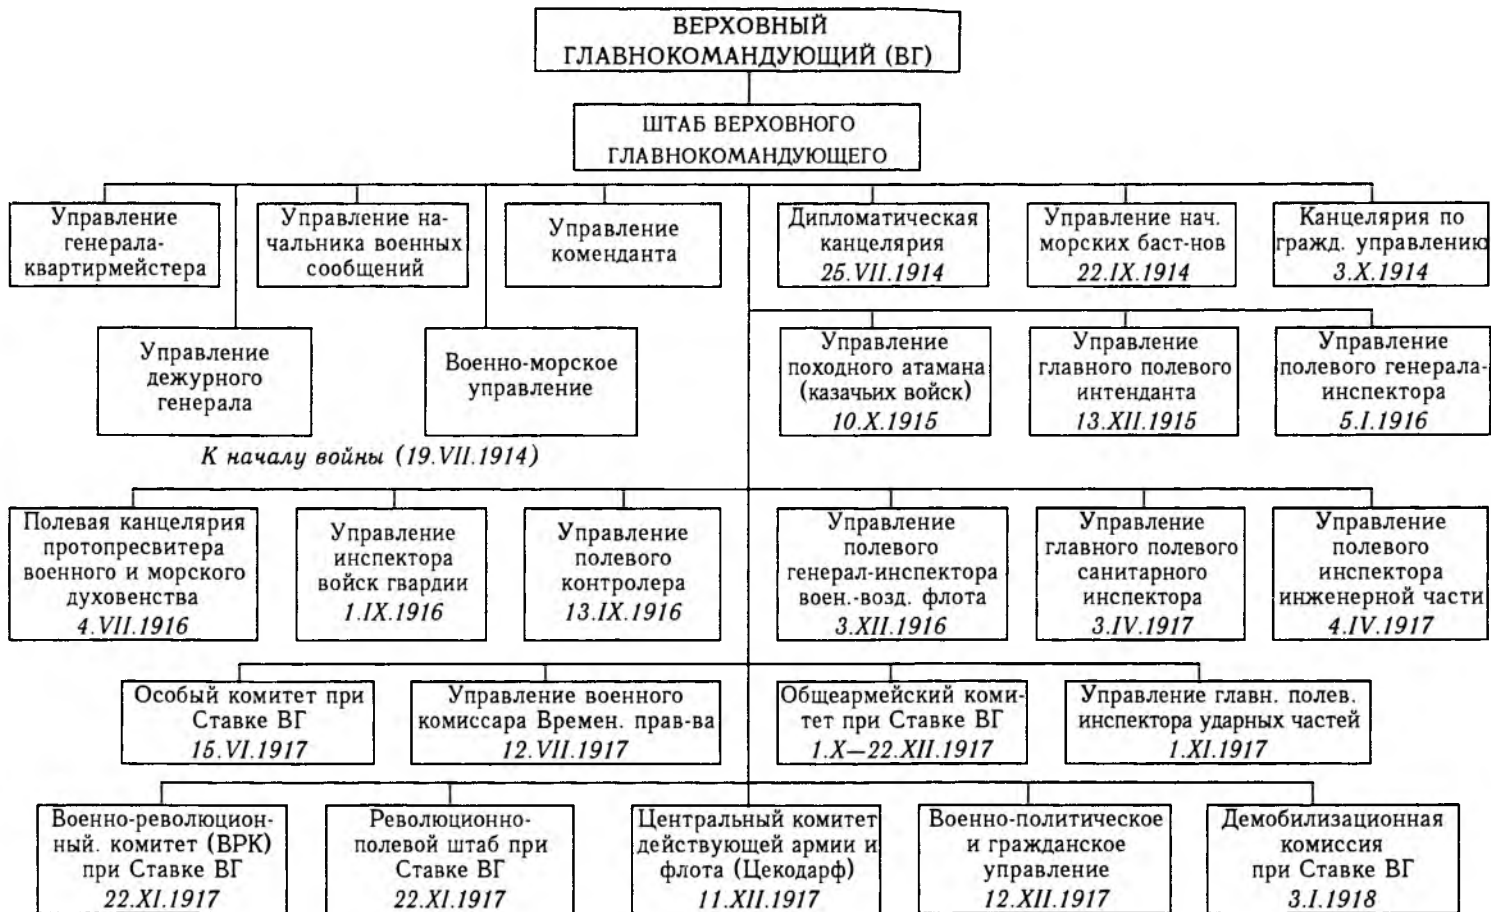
ВЕРХОВНЫЙ ГЛАВНОКОМАНДУЮЩИЙ (ВГ)

ШТАБ ВЕРХОВНОГО ГЛАВНОКОМАНДУЮЩЕГО

Управление генерала-квартирмейстера

Управление начальника военных сообщений

Управление коменданта

Дипломатическая канцелярия 25.VII.1914

Управление нач. морских баст-нов 22.IX.1914

Канцелярия по гражд. управлению 3.X.1914

Управление дежурного генерала

Военно-морское управление

Управление походного атамана (казачьих войск) 10.X.1915

Управление главного полевого интенданта 13.XII.1915

Управление полевого генерала-инспектора 5.I.1916

К началу войны (19.VII.1914)

Полевая канцелярия протопресвитера военного и морского духовенства 4.VII.1916

Управление инспектора войск гвардии 1.IX.1916

Управление полевого контролера 13.IX.1916

Управление полевого генерал-инспектора воен.-возд. флота 3.XII.1916

Управление главного полевого санитарного инспектора 3.IV.1917

Управление полевого инспектора инженерной части 4.IV.1917

Особый комитет при Ставке ВГ 15.VI.1917

Управление военного комиссара Времен. прав-ва 12.VII.1917

Общеармейский комитет при Ставке ВГ 1.X—22.XII.1917

Управление главн. полев. инспектора ударных частей 1.XI.1917

Военно-революционный. комитет (ВРК) при Ставке ВГ 22.XI.1917

Революционно-полевой штаб при Ставке ВГ 22.XI.1917

Центральный комитет действующей армии и флота (Цекодарф) 11.XII.1917

Военно-политическое и гражданское управление 12.XII.1917

Демобилизационная комиссия при Ставке ВГ 3.I.1918